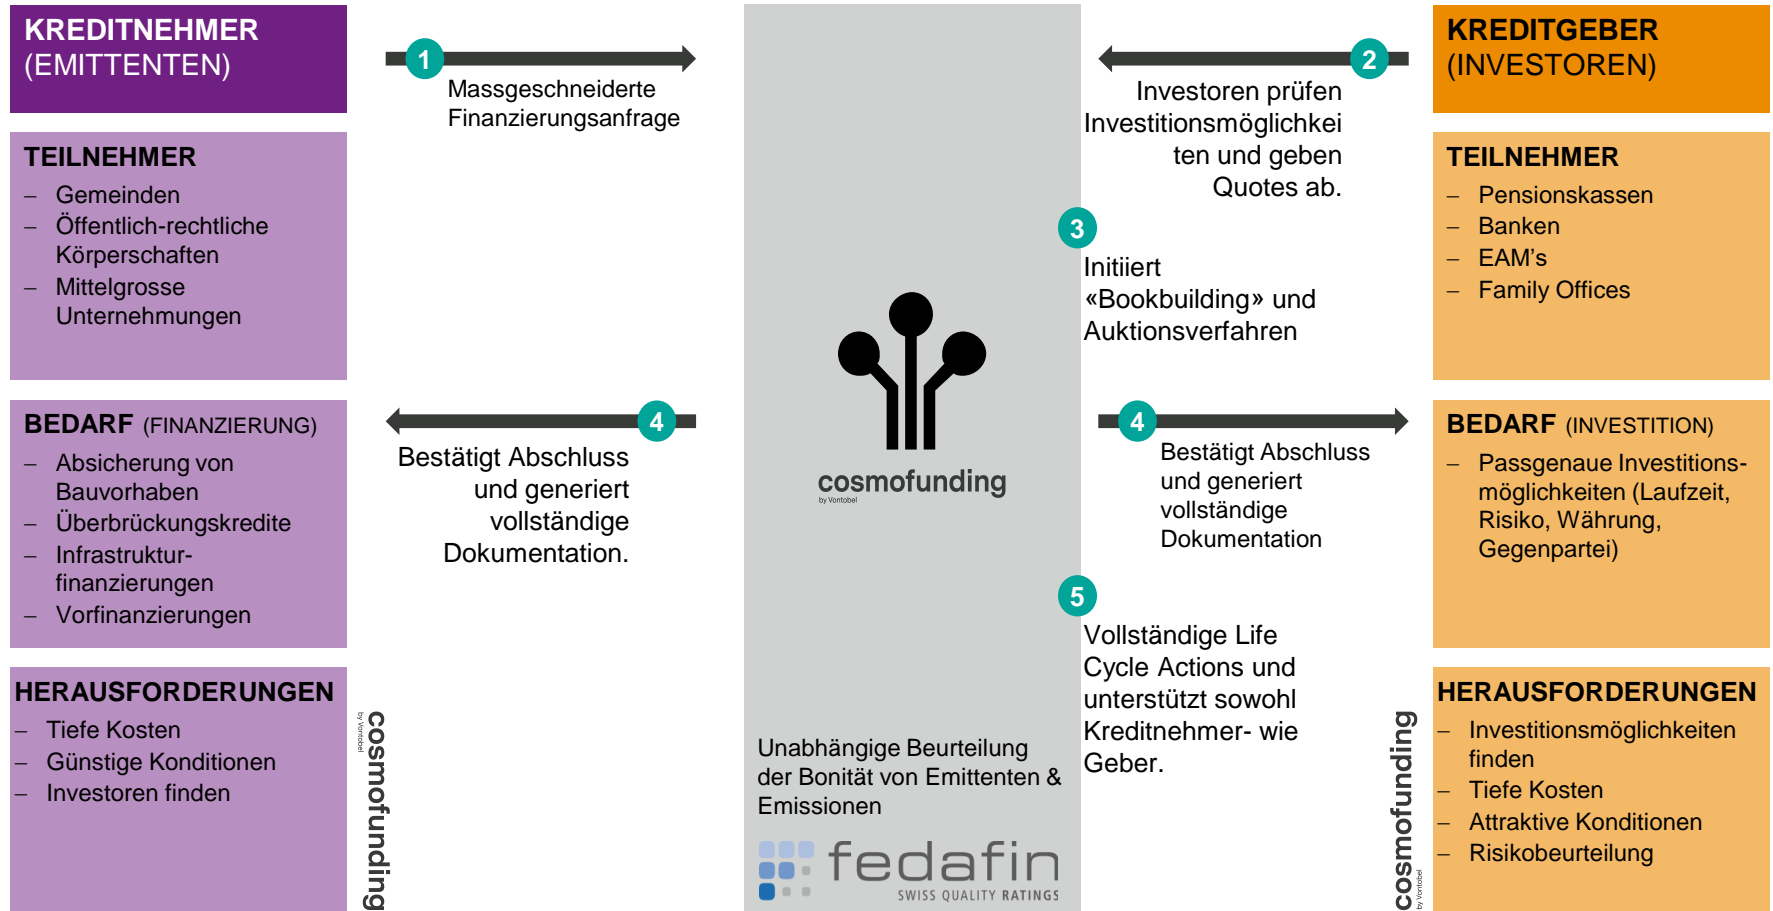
KREDITNEHMER (EMITTENTEN)

TEILNEHMER
– Gemeinden
– Öffentlich-rechtliche Körperschaften
– Mittelgrosse Unternehmungen

BEDARF (FINANZIERUNG)
– Absicherung von Bauvorhaben
– Überbrückungskredite
– Infrastrukturfinanzierungen
– Vorfinanzierungen

HERAUSFORDERUNGEN
– Tiefe Kosten
– Günstige Konditionen
– Investoren finden

cosmofunding by Vontobel

1 Massgeschneiderte Finanzierungsanfrage

4 Bestätigt Abschluss und generiert vollständige Dokumentation.

cosmofunding by Vontobel

Unabhängige Beurteilung der Bonität von Emittenten & Emissionen

fedafin SWISS QUALITY RATINGS

2 Investoren prüfen Investitionsmöglichkeiten und geben Quotes ab.

3 Initiiert «Bookbuilding» und Auktionsverfahren

4 Bestätigt Abschluss und generiert vollständige Dokumentation

5 Vollständige Life Cycle Actions und unterstützt sowohl Kreditnehmer- wie Geber.

KREDITGEBER (INVESTOREN)

TEILNEHMER
– Pensionskassen
– Banken
– EAM's
– Family Offices

BEDARF (INVESTITION)
– Passgenaue Investitionsmöglichkeiten (Laufzeit, Risiko, Währung, Gegenpartei)

HERAUSFORDERUNGEN
– Investitionsmöglichkeiten finden
– Tiefe Kosten
– Attraktive Konditionen
– Risikobeurteilung

cosmofunding by Vontobel